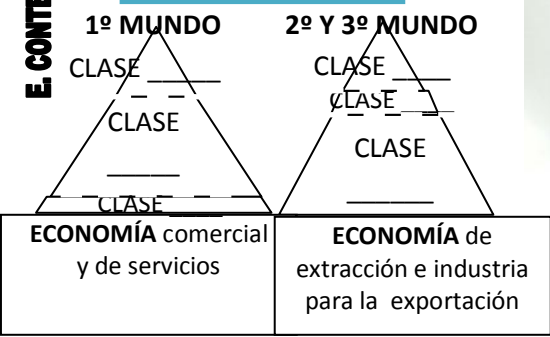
E. CONTE

1º MUNDO

CLASE _____

CLASE

_____

CLASE _____

2º Y 3º MUNDO

CLASE _____

CLASE _____

CLASE

_____

| ECONOMÍA comercial y de servicios | ECONOMÍA de extracción e industria para la exportación |
|---|---|